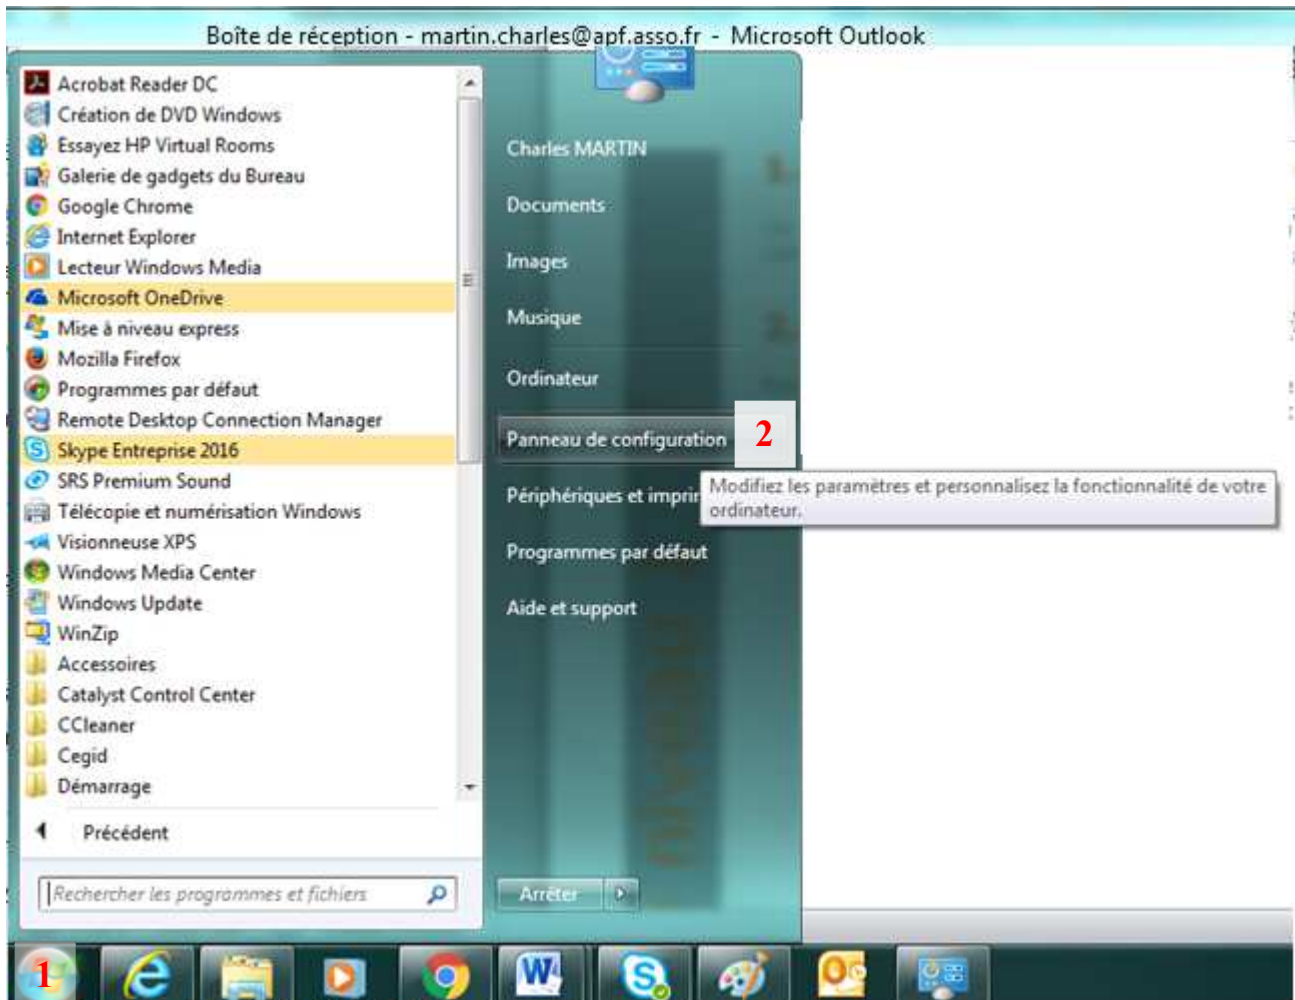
Boîte de réception - martin.charles@apf.asso.fr - Microsoft Outlook

Acrobat Reader DC
Création de DVD Windows
Essayez HP Virtual Rooms
Galerie de gadgets du Bureau
Google Chrome
Internet Explorer
Lecteur Windows Media
Microsoft OneDrive
Mise à niveau express
Mozilla Firefox
Programmes par défaut
Remote Desktop Connection Manager
Skype Entreprise 2016
SRS Premium Sound
Télécopie et numérisation Windows
Visionneuse XPS
Windows Media Center
Windows Update
WinZip
Accessoires
Catalyst Control Center
CCleaner
Cegid
Démarrage

Précédent

Rechercher les programmes et fichiers

Charles MARTIN
Documents
Images
Musique
Ordinateur
Panneau de configuration
2
Périphériques et imprir
Modifiez les paramètres et personnalisez la fonctionnalité de votre ordinateur.
Programmes par défaut
Aide et support

Arrêter

1